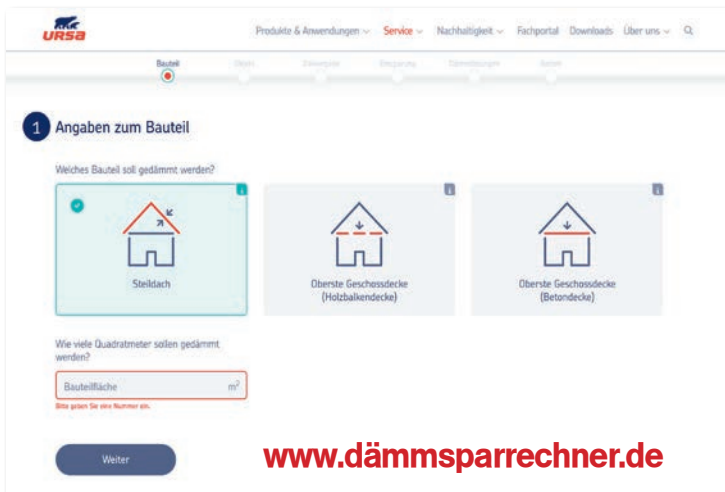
URSA

Produkte & Anwendungen ∨ Service ∨ Nachhaltigkeit ∨ Fachportal Downloads Über uns ∨

Bauteil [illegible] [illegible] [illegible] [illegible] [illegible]

1 Angaben zum Bauteil

Weiches Bauteil soll gedämmt werden?

Steildach

Oberste Geschossdecke (Holzbalkendecke)

Oberste Geschossdecke (Betondecke)

Wie viele Quadratmeter sollen gedämmt werden?

Bauteilfläche $m^2$

Bitte geben Sie eine Nummer ein.

Weiter

www.dämmsparrechner.de